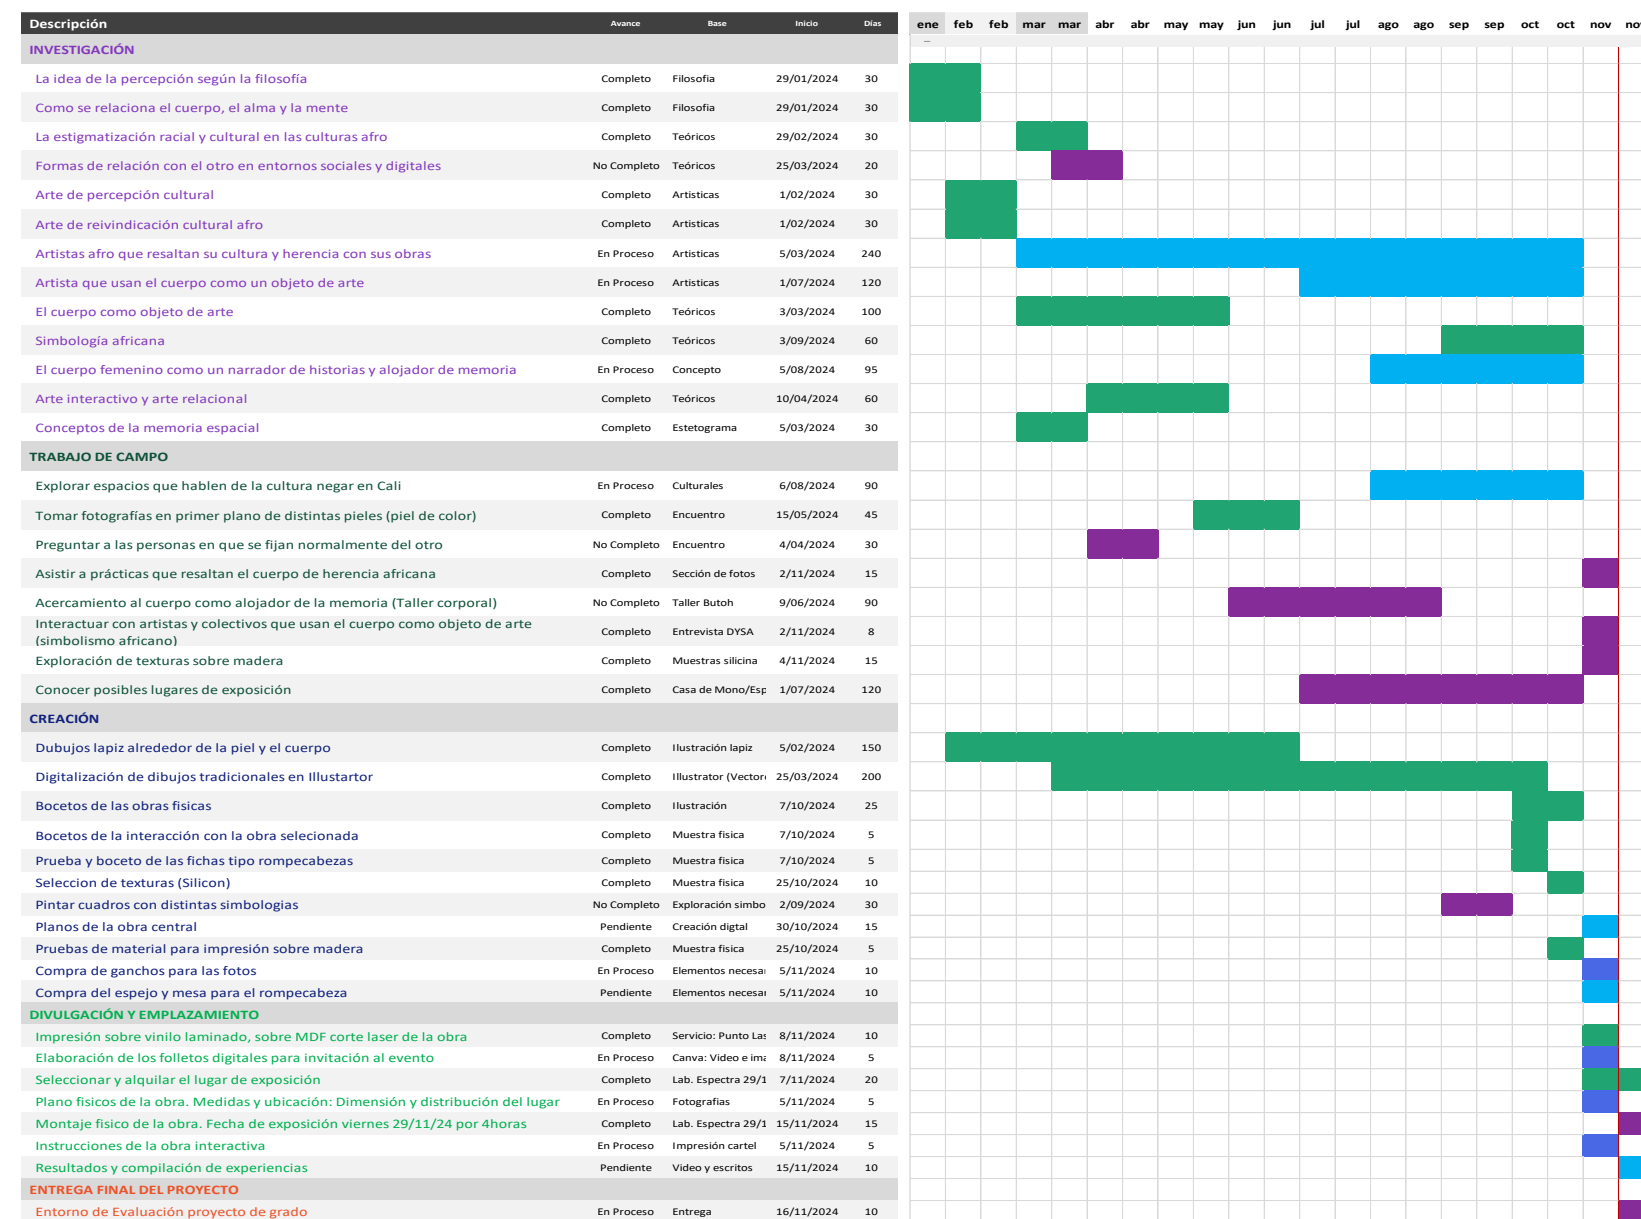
| Descripción | Avance | Base | Inicio | Días |
|---|---|---|---|---|
| INVESTIGACIÓN | | | | |
| La idea de la percepción según la filosofía | Completo | Filosofia | 29/01/2024 | 30 |
| Como se relaciona el cuerpo, el alma y la mente | Completo | Filosofia | 29/01/2024 | 30 |
| La estigmatización racial y cultural en las culturas afro | Completo | Teóricos | 29/02/2024 | 30 |
| Formas de relación con el otro en entornos sociales y digitales | No Completo | Teóricos | 25/03/2024 | 20 |
| Arte de percepción cultural | Completo | Artisticas | 1/02/2024 | 30 |
| Arte de reivindicación cultural afro | Completo | Artisticas | 1/02/2024 | 30 |
| Artistas afro que resaltan su cultura y herencia con sus obras | En Proceso | Artisticas | 5/03/2024 | 240 |
| Artista que usan el cuerpo como un objeto de arte | En Proceso | Artisticas | 1/07/2024 | 120 |
| El cuerpo como objeto de arte | Completo | Teóricos | 3/03/2024 | 100 |
| Simbología africana | Completo | Teóricos | 3/09/2024 | 60 |
| El cuerpo femenino como un narrador de historias y alojador de memoria | En Proceso | Concepto | 5/08/2024 | 95 |
| Arte interactivo y arte relacional | Completo | Teóricos | 10/04/2024 | 60 |
| Conceptos de la memoria espacial | Completo | Estetograma | 5/03/2024 | 30 |
| TRABAJO DE CAMPO | | | | |
| Explorar espacios que hablen de la cultura negar en Cali | En Proceso | Culturales | 6/08/2024 | 90 |
| Tomar fotografías en primer plano de distintas pieles (piel de color) | Completo | Encuentro | 15/05/2024 | 45 |
| Preguntar a las personas en que se fijan normalmente del otro | No Completo | Encuentro | 4/04/2024 | 30 |
| Asistir a prácticas que resaltan el cuerpo de herencia africana | Completo | Sección de fotos | 2/11/2024 | 15 |
| Acercamiento al cuerpo como alojador de la memoria (Taller corporal) | No Completo | Taller Butoh | 9/06/2024 | 90 |
| Interactuar con artistas y colectivos que usan el cuerpo como objeto de arte (simbolismo africano) | Completo | Entrevista DYSA | 2/11/2024 | 8 |
| Exploración de texturas sobre madera | Completo | Muestras silicina | 4/11/2024 | 15 |
| Conocer posibles lugares de exposición | Completo | Casa de Mono/Esp | 1/07/2024 | 120 |
| CREACIÓN | | | | |
| Dubujos lapiz alrededor de la piel y el cuerpo | Completo | Ilustración lapiz | 5/02/2024 | 150 |
| Digitalización de dibujos tradicionales en Illustartor | Completo | Illustrator (Vector | 25/03/2024 | 200 |
| Bocetos de las obras fisicas | Completo | Ilustración | 7/10/2024 | 25 |
| Bocetos de la interacción con la obra selecionada | Completo | Muestra fisica | 7/10/2024 | 5 |
| Prueba y boceto de las fichas tipo rompecabezas | Completo | Muestra fisica | 7/10/2024 | 5 |
| Seleccion de texturas (Silicon) | Completo | Muestra fisica | 25/10/2024 | 10 |
| Pintar cuadros con distintas simbologias | No Completo | Exploración simbo | 2/09/2024 | 30 |
| Planos de la obra central | Pendiente | Creación digtal | 30/10/2024 | 15 |
| Pruebas de material para impresión sobre madera | Completo | Muestra fisica | 25/10/2024 | 5 |
| Compra de ganchos para las fotos | En Proceso | Elementos necesa | 5/11/2024 | 10 |
| Compra del espejo y mesa para el rompecabeza | Pendiente | Elementos necesa | 5/11/2024 | 10 |
| DIVULGACIÓN Y EMPLAZAMIENTO | | | | |
| Impresión sobre vinilo laminado, sobre MDF corte laser de la obra | Completo | Servicio: Punto Las | 8/11/2024 | 10 |
| Elaboración de los folletos digitales para invitación al evento | En Proceso | Canva: Video e imá | 8/11/2024 | 5 |
| Seleccionar y alquilar el lugar de exposición | Completo | Lab. Espectra 29/1 | 7/11/2024 | 20 |
| Plano fisicos de la obra. Medidas y ubicación: Dimensión y distribución del lugar | En Proceso | Fotografias | 5/11/2024 | 5 |
| Montaje fisico de la obra. Fecha de exposición viernes 29/11/24 por 4horas | Completo | Lab. Espectra 29/1 | 15/11/2024 | 15 |
| Instrucciones de la obra interactiva | En Proceso | Impresión cartel | 5/11/2024 | 5 |
| Resultados y compilación de experiencias | Pendiente | Video y escritos | 15/11/2024 | 10 |
| ENTREGA FINAL DEL PROYECTO | | | | |
| Entorno de Evaluación proyecto de grado | En Proceso | Entrega | 16/11/2024 | 10 |

ene feb feb mar mar abr abr may may jun jun jul jul ago ago sep sep oct oct nov no